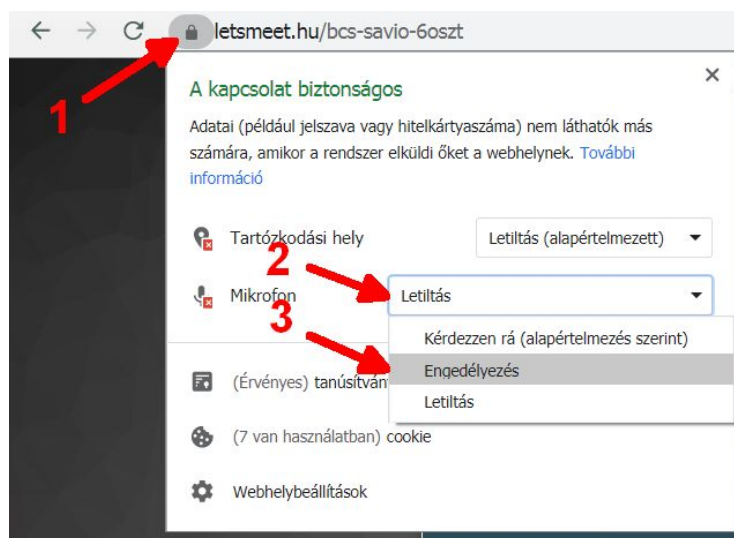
letsmeet.hu/bcs-savio-6oszt

1

A kapcsolat biztonságos

×

Adatai (például jelszava vagy hitelkártyaszáma) nem láthatók más számára, amikor a rendszer elküldi őket a webhelynek. További információ

Tartózkodási hely

Letiltás (alapértelmezett)

2

Mikrofon

Letiltás

3

Kérdezzen rá (alapértelmezés szerint)

Engedélyezés

Letiltás

(Érvényes) tanúsítván

(7 van használatban) cookie

Webhelybeállítások